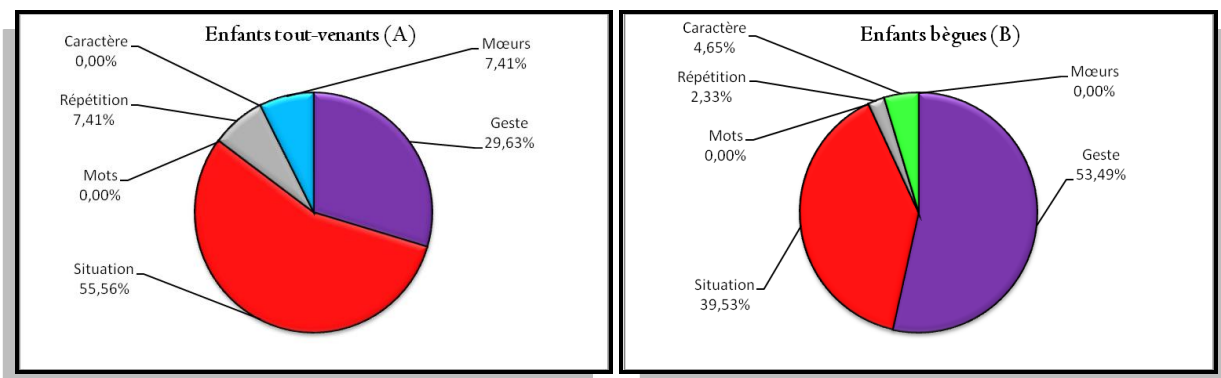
Enfants tout-venants (A)

Caractère
0,00%

Mœurs
7,41%

Répétition
7,41%

Geste
29,63%

Mots
0,00%

Situation
55,56%

Enfants bègues (B)

Caractère
4,65%

Mœurs
0,00%

Répétition
2,33%

Mots
0,00%

Geste
53,49%

Situation
39,53%